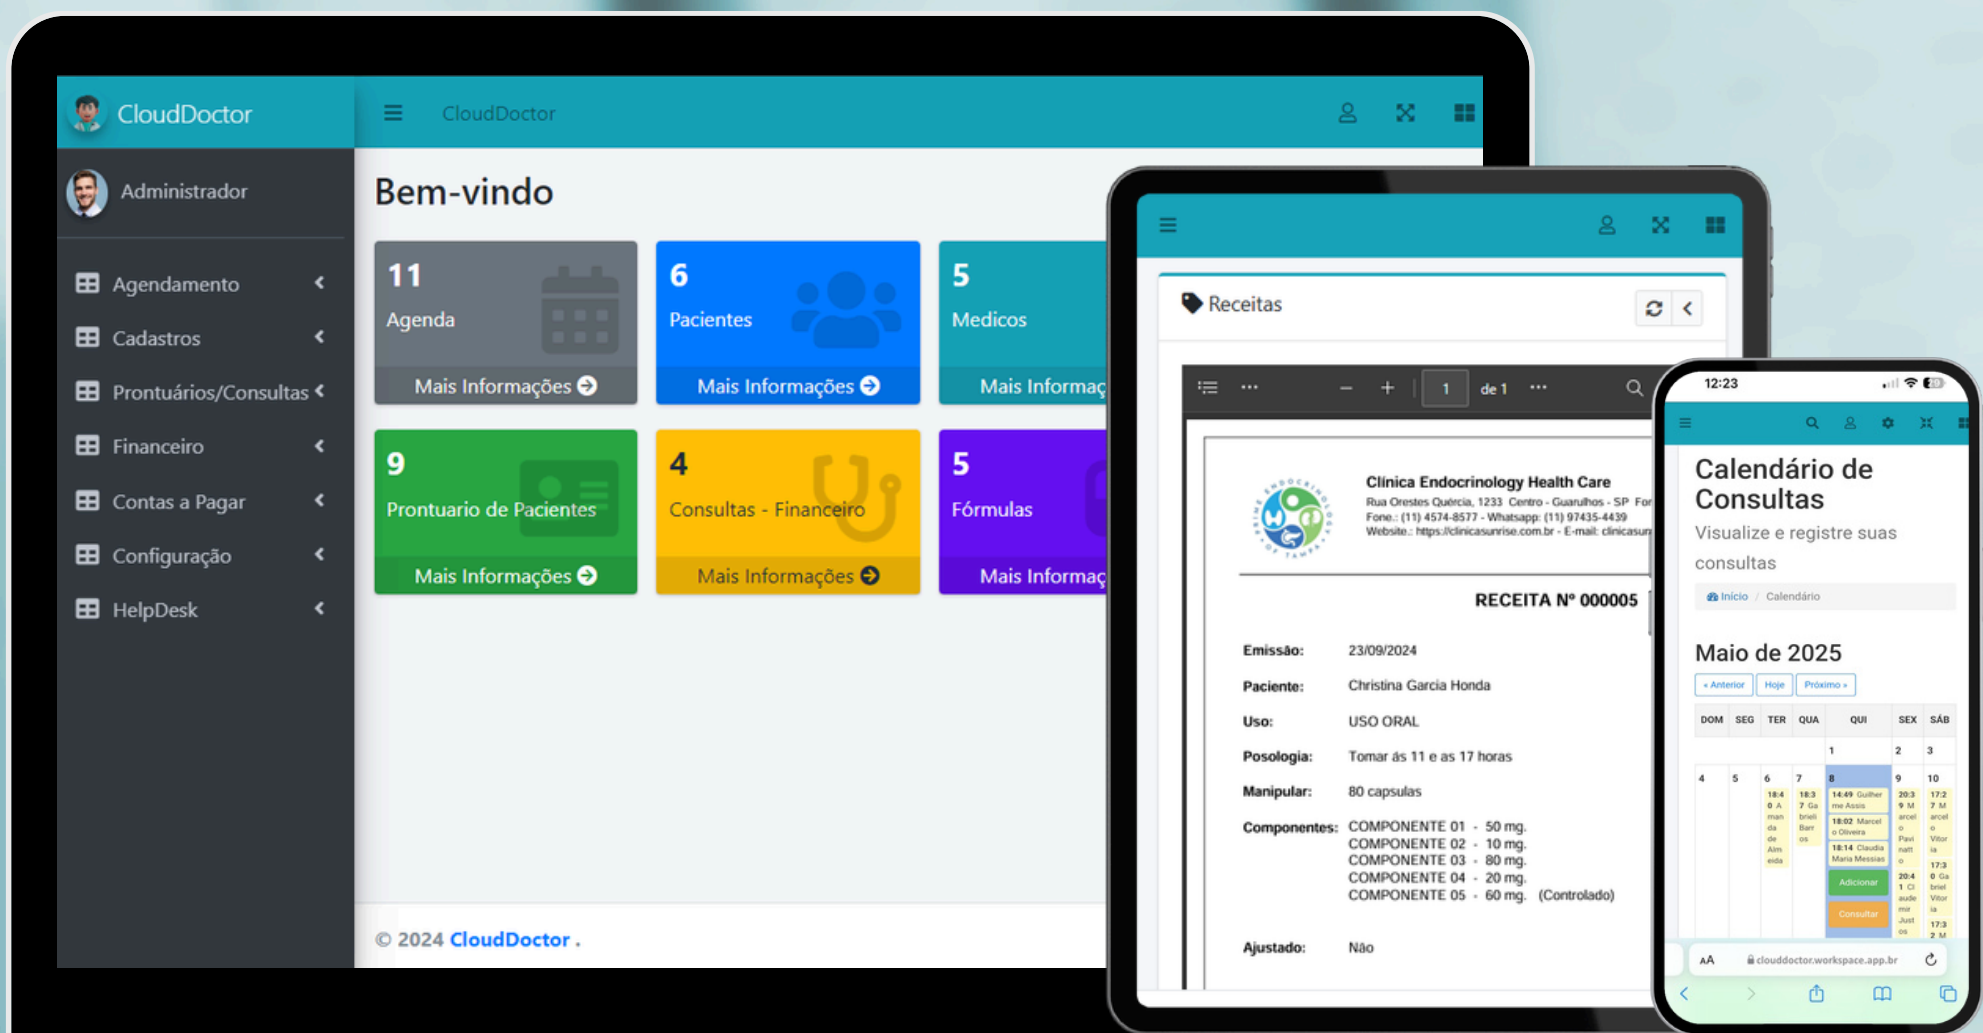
CloudDoctor

CloudDoctor

Administrador

Agendamento

Cadastros

Prontuários/Consultas

Financeiro

Contas a Pagar

Configuração

HelpDesk

Bem-vindo

11
Agenda
Mais Informações

6
Pacientes
Mais Informações

5
Medicos
Mais Informaç

9
Prontuario de Pacientes
Mais Informações

4
Consultas - Financeiro
Mais Informações

5
Fórmulas
Mais Informaç

© 2024 CloudDoctor .

Receitas

1 de 1

Clinica Endocrinology Health Care
Rua Orestes Quércia, 1233 Centro - Guarulhos - SP For
Fone.: (11) 4574-8577 - Whatsapp: (11) 97435-4439
Website.: https://clinicasunrise.com.br - E-mail: clinicasun

RECEITA Nº 000005

Emissão: 23/09/2024
Paciente: Christina Garcia Honda
Uso: USO ORAL
Posologia: Tomar às 11 e as 17 horas
Manipular: 80 capsulas
Componentes: COMPONENTE 01 - 50 mg.
COMPONENTE 02 - 10 mg.
COMPONENTE 03 - 80 mg.
COMPONENTE 04 - 20 mg.
COMPONENTE 05 - 60 mg. (Controlado)

Ajustado: Não

12:23

Calendário de Consultas
Visualize e registre suas consultas

Início / Calendário

Maio de 2025
« Anterior Hoje Próximo »

| DOM | SEG | TER | QUA | QUI | SEX | SÁB |
|---|---|---|---|---|---|---|
| | | | | 1 | 2 | 3 |
| 4 | 5 | 6 | 7 | 8 | 9 | 10 |

14:49 Guilherme Assis
18:02 Marcelo Oliveira
18:14 Claudia Maria Messias
Adicionar
Consultar

AA clouddoctor.workspace.app.br